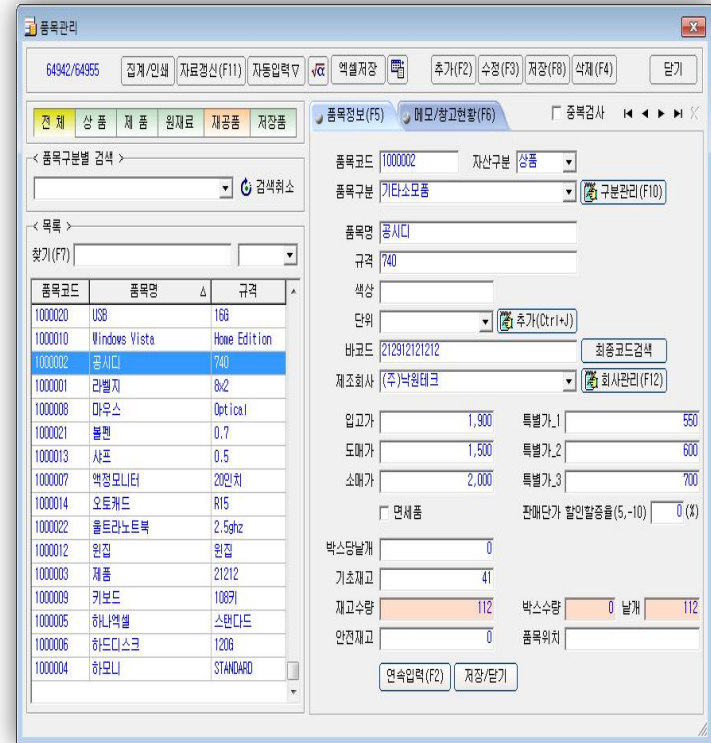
품목관리

64942/64955 집계/인쇄 자료갱신(F11) 자동입력▽ 엑셀저장 추가(F2) 수정(F3) 저장(F8) 삭제(F4) 닫기

전 체 상 품 제 품 원재료 재공품 저장품

< 품목구분별 검색 >

검색취소

< 목록 >

찾기(F7)

| 품목코드 | 품목명 | 규격 |
|---|---|---|
| 1000020 | USB | 16G |
| 1000010 | Windows Vista | Home Edition |
| 1000002 | 공시디 | 740 |
| 1000001 | 라벨지 | 8x2 |
| 1000008 | 마우스 | Optical |
| 1000021 | 볼펜 | 0.7 |
| 1000013 | 샤프 | 0.5 |
| 1000007 | 액정모니터 | 20인치 |
| 1000014 | 오토캐드 | R15 |
| 1000022 | 울트라노트북 | 2.5ghz |
| 1000012 | 윈집 | 윈집 |
| 1000003 | 제품 | 21212 |
| 1000009 | 키보드 | 108키 |
| 1000005 | 하나엑셀 | 스탠다드 |
| 1000006 | 하드디스크 | 120G |
| 1000004 | 하모니 | STANDARD |

품목정보(F5) 메모/창고현황(F6) 중복검사

품목코드 1000002 자산구분 상품
품목구분 기타소모품 구분관리(F10)
품목명 공시디
규격 740
색상
단위 추가(Ctrl+J)
바코드 212912121212 최종코드검색
제조회사 (주)낙원테크 회사관리(F12)

입고가 1,900 특별가_1 550
도매가 1,500 특별가_2 600
소매가 2,000 특별가_3 700
면세품 판매단가 할인할증율(5,-10) 0 (%)

박스당낱개 0
기초재고 41
재고수량 112 박스수량 0 낱개 112
안전재고 0 품목위치

연속입력(F2) 저장/닫기